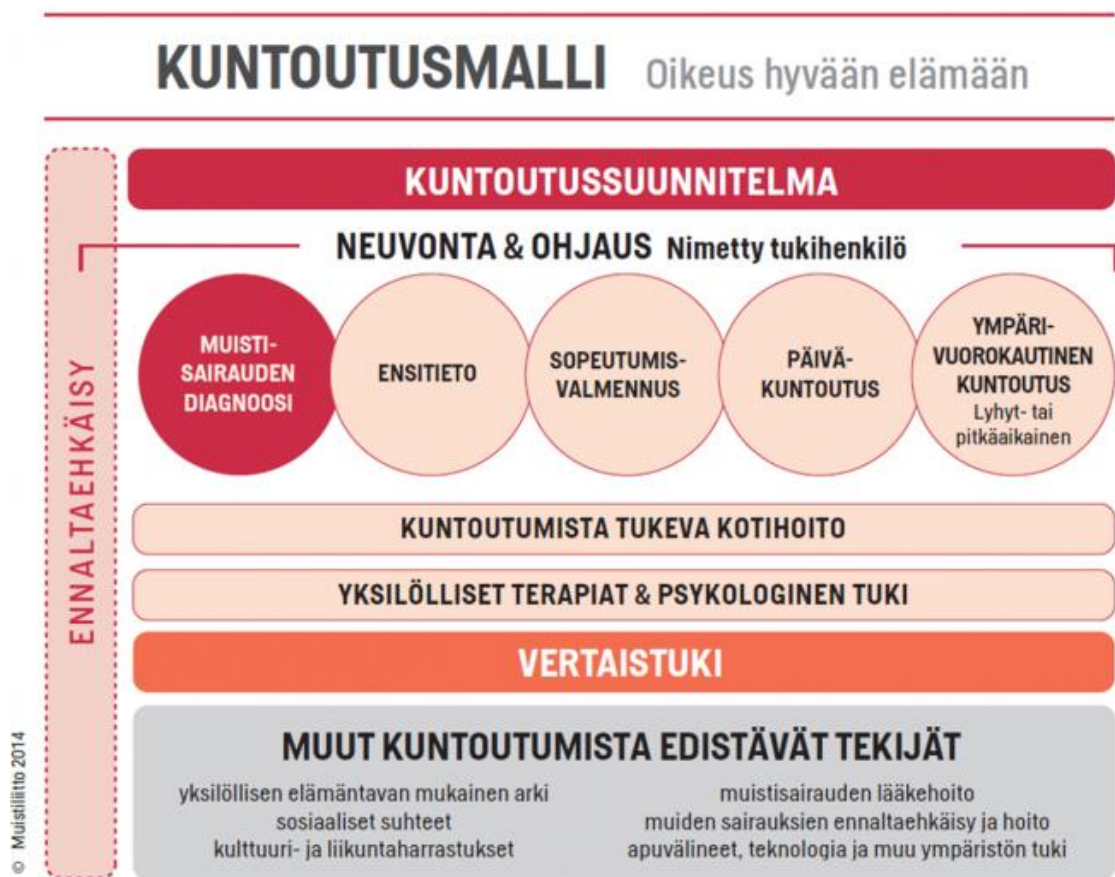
KUNTOUTUSMALLI Oikeus hyvään elämään

KUNTOUTUSSUUNNITELMA

NEUVONTA & OHJAUS Nimetty tukihenkilö

ENNALTAEHKÄISY

MUISTI-SAIRAUDEN DIAGNOOSI

ENSITIETO

SOPEUTUMIS-VALMENNUS

PÄIVÄ-KUNTOUTUS

YMPÄRI-VUOROKAUTINEN KUNTOUTUS Lyhyt- tai pitkäaikainen

KUNTOUTUMISTA TUKEVA KOTIHOITO

YKSILÖLLISET TERAPIAT & PSYKOLOGINEN TUKI

VERTAISTUKI

MUUT KUNTOUTUMISTA EDISTÄVÄT TEKIJÄT

yksilöllisen elämäntavan mukainen arki
sosiaaliset suhteet
kulttuuri- ja liikuntaharrastukset

muistisairauden lääkehoito
muiden sairauksien ennaltaehkäisy ja hoito
apuvälineet, teknologia ja muu ympäristön tuki

© Muistiliitto 2014